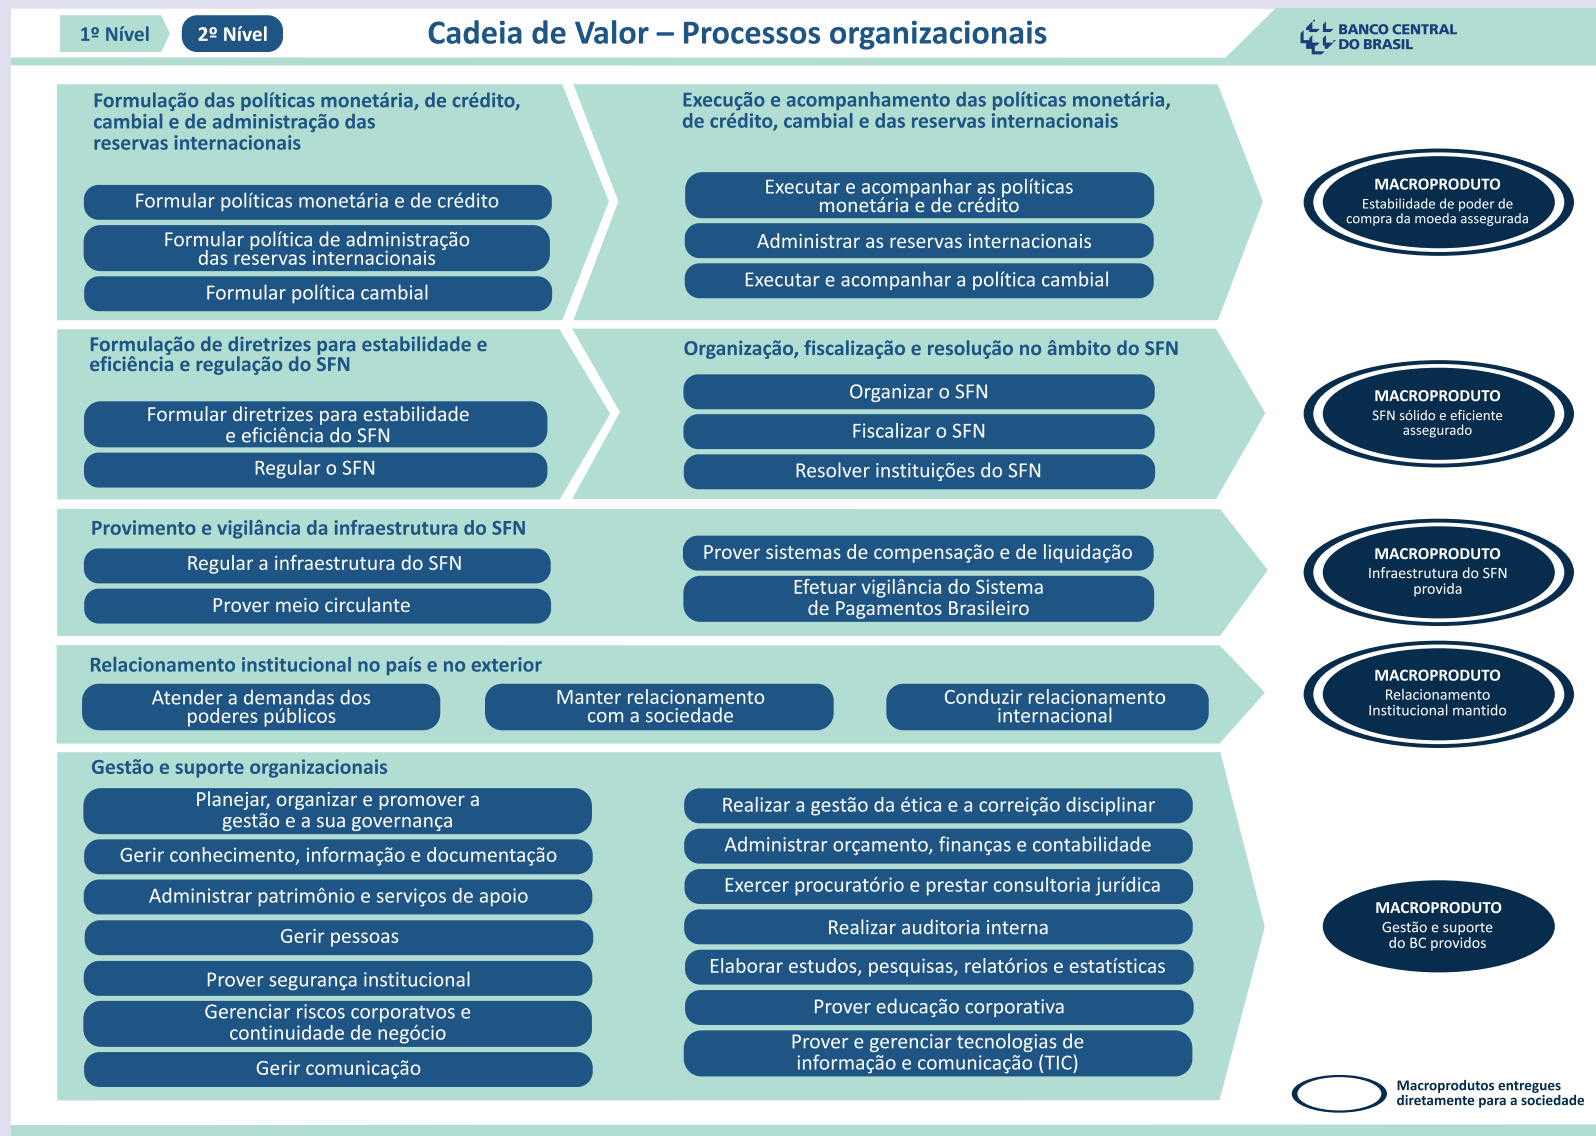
1º Nível
2º Nível
Cadeia de Valor – Processos organizacionais
BANCO CENTRAL DO BRASIL

Formulação das políticas monetária, de crédito, cambial e de administração das reservas internacionais
Formular políticas monetária e de crédito
Formular política de administração das reservas internacionais
Formular política cambial

Execução e acompanhamento das políticas monetária, de crédito, cambial e das reservas internacionais
Executar e acompanhar as políticas monetária e de crédito
Administrar as reservas internacionais
Executar e acompanhar a política cambial

MACROPRODUTO
Estabilidade de poder de compra da moeda assegurada

Formulação de diretrizes para estabilidade e eficiência e regulação do SFN
Formular diretrizes para estabilidade e eficiência do SFN
Regular o SFN

Organização, fiscalização e resolução no âmbito do SFN
Organizar o SFN
Fiscalizar o SFN
Resolver instituições do SFN

MACROPRODUTO
SFN sólido e eficiente assegurado

Provimento e vigilância da infraestrutura do SFN
Regular a infraestrutura do SFN
Prover meio circulante
Prover sistemas de compensação e de liquidação
Efetuar vigilância do Sistema de Pagamentos Brasileiro

MACROPRODUTO
Infraestrutura do SFN provida

Relacionamento institucional no país e no exterior
Atender a demandas dos poderes públicos
Manter relacionamento com a sociedade
Conduzir relacionamento internacional

MACROPRODUTO
Relacionamento Institucional mantido

Gestão e suporte organizacionais
Planejar, organizar e promover a gestão e a sua governança
Gerir conhecimento, informação e documentação
Administrar patrimônio e serviços de apoio
Gerir pessoas
Prover segurança institucional
Gerenciar riscos corporatvos e continuidade de negócio
Gerir comunicação
Realizar a gestão da ética e a correição disciplinar
Administrar orçamento, finanças e contabilidade
Exercer procuratório e prestar consultoria jurídica
Realizar auditoria interna
Elaborar estudos, pesquisas, relatórios e estatísticas
Prover educação corporativa
Prover e gerenciar tecnologias de informação e comunicação (TIC)

MACROPRODUTO
Gestão e suporte do BC providos

Macroprodutos entregues diretamente para a sociedade